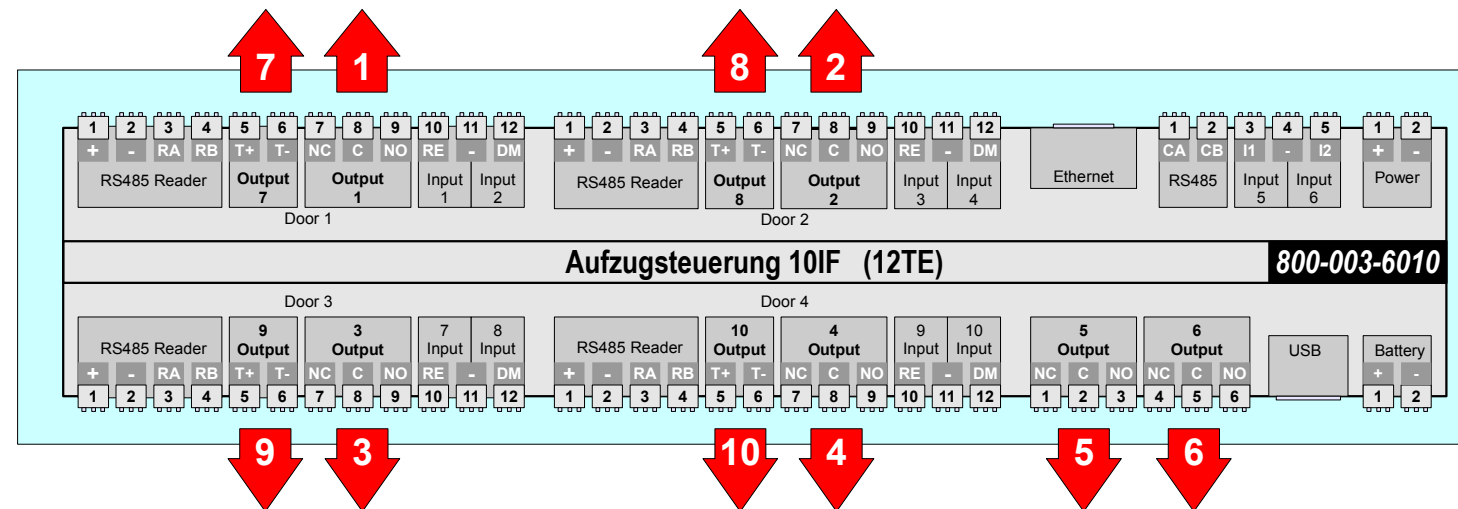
7 1 8 2

1 2 3 4 5 6 7 8 9 10 11 12
+ - RA RB T+ T- NC C NO RE - DM
RS485 Reader
Output 7
Output 1
Input 1
Input 2
Door 1

1 2 3 4 5 6 7 8 9 10 11 12
+ - RA RB T+ T- NC C NO RE - DM
RS485 Reader
Output 8
Output 2
Input 3
Input 4
Door 2

Ethernet

1 2 3 4 5
CA CB I1 - I2
RS485
Input 5
Input 6

1 2
+ -
Power

Aufzugsteuerung 10IF (12TE)
800-003-6010

Door 3
RS485 Reader
9 Output
3 Output
7 Input
8 Input
+ - RA RB T+ T- NC C NO RE - DM
1 2 3 4 5 6 7 8 9 10 11 12

Door 4
RS485 Reader
10 Output
4 Output
9 Input
10 Input
+ - RA RB T+ T- NC C NO RE - DM
1 2 3 4 5 6 7 8 9 10 11 12

5 Output
6 Output
NC C NO NC C NO
1 2 3 4 5 6

USB

Battery
+ -
1 2

9 3 10 4 5 6